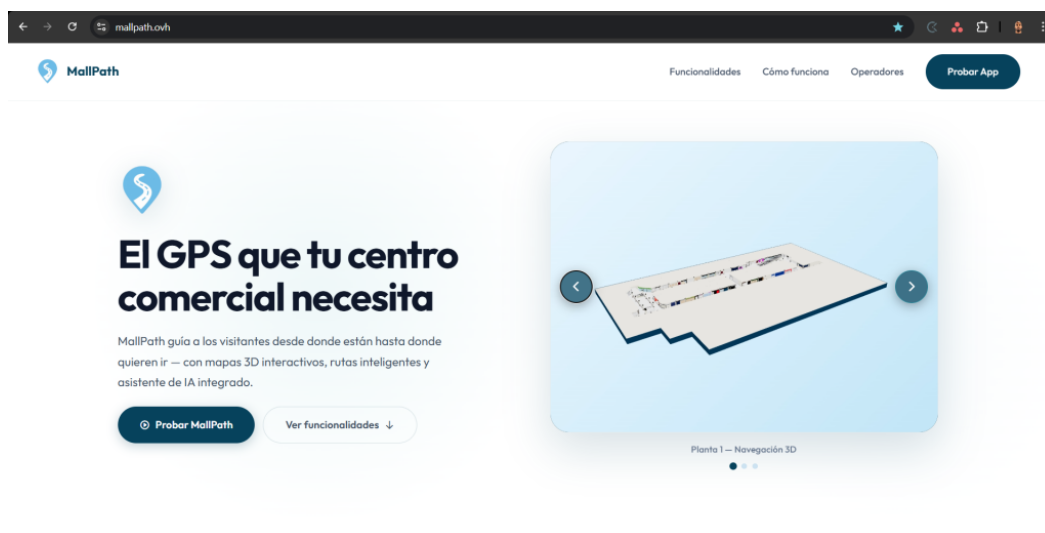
mallpath.ovh

MallPath

Funcionalidades Cómo funciona Operadores Probar App

El GPS que tu centro comercial necesita

MallPath guía a los visitantes desde donde están hasta donde quieren ir — con mapas 3D interactivos, rutas inteligentes y asistente de IA integrado.

Probar MallPath

Ver funcionalidades ↓

Planta 1 — Navegación 3D